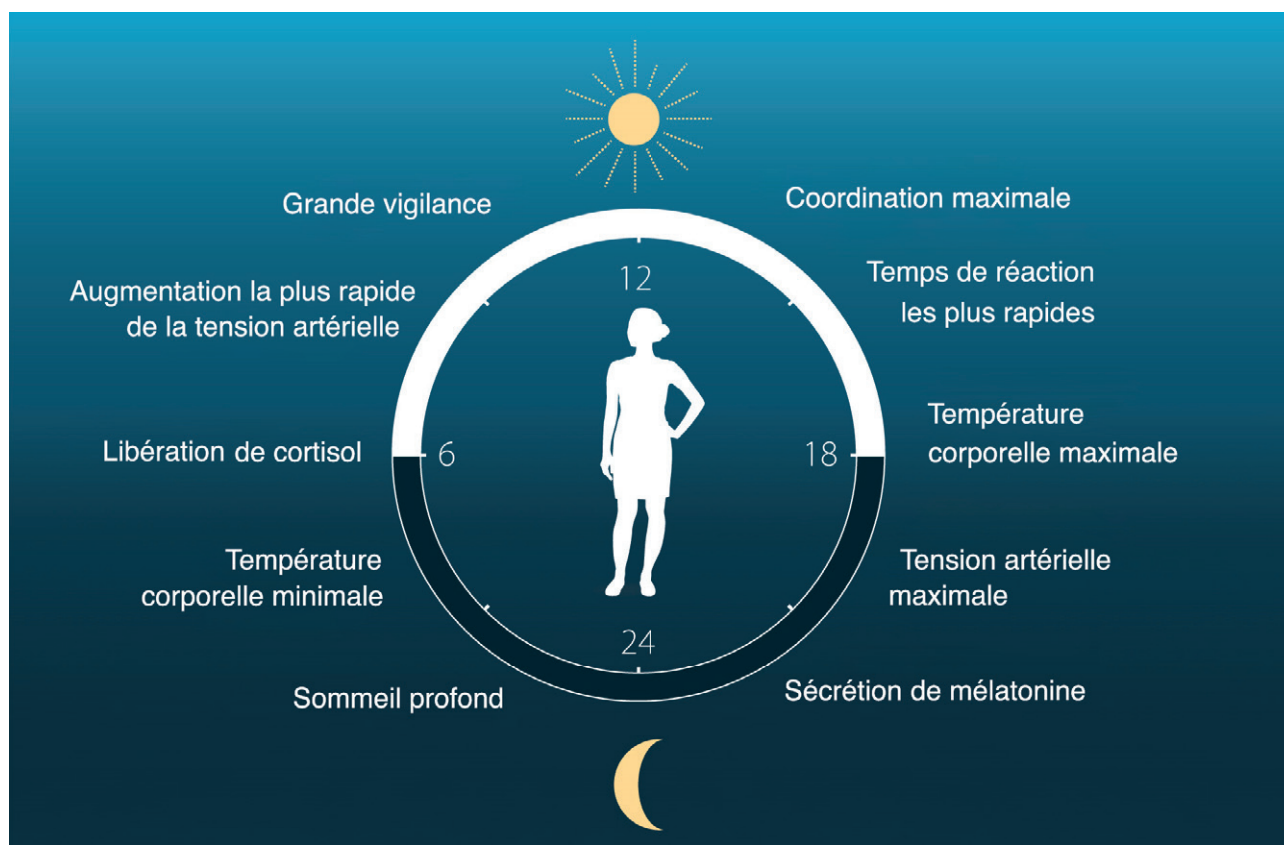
Grande vigilance

Coordination maximale

12

Augmentation la plus rapide de la tension artérielle

Temps de réaction les plus rapides

Libération de cortisol

6

18

Température corporelle maximale

Température corporelle minimale

Tension artérielle maximale

24

Sommeil profond

Sécrétion de mélatonine